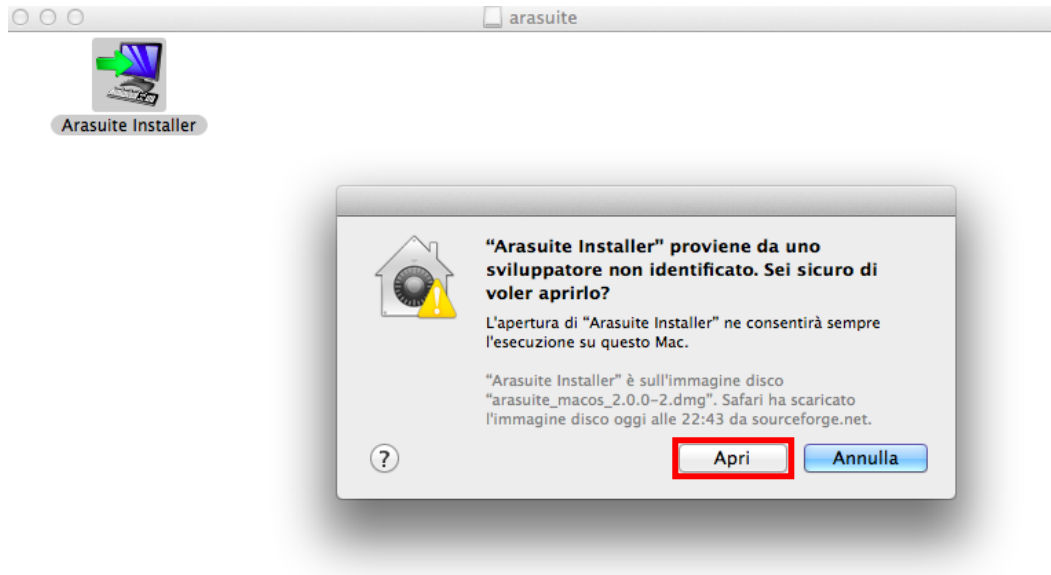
arasuite

Arasuite Installer

“Arasuite Installer” proviene da uno sviluppatore non identificato. Sei sicuro di voler aprirlo?

L'apertura di “Arasuite Installer” ne consentirà sempre l'esecuzione su questo Mac.

“Arasuite Installer” è sull'immagine disco “arasuite_macos_2.0.0-2.dmg”. Safari ha scaricato l'immagine disco oggi alle 22:43 da sourceforge.net.

?

Apri

Annulla